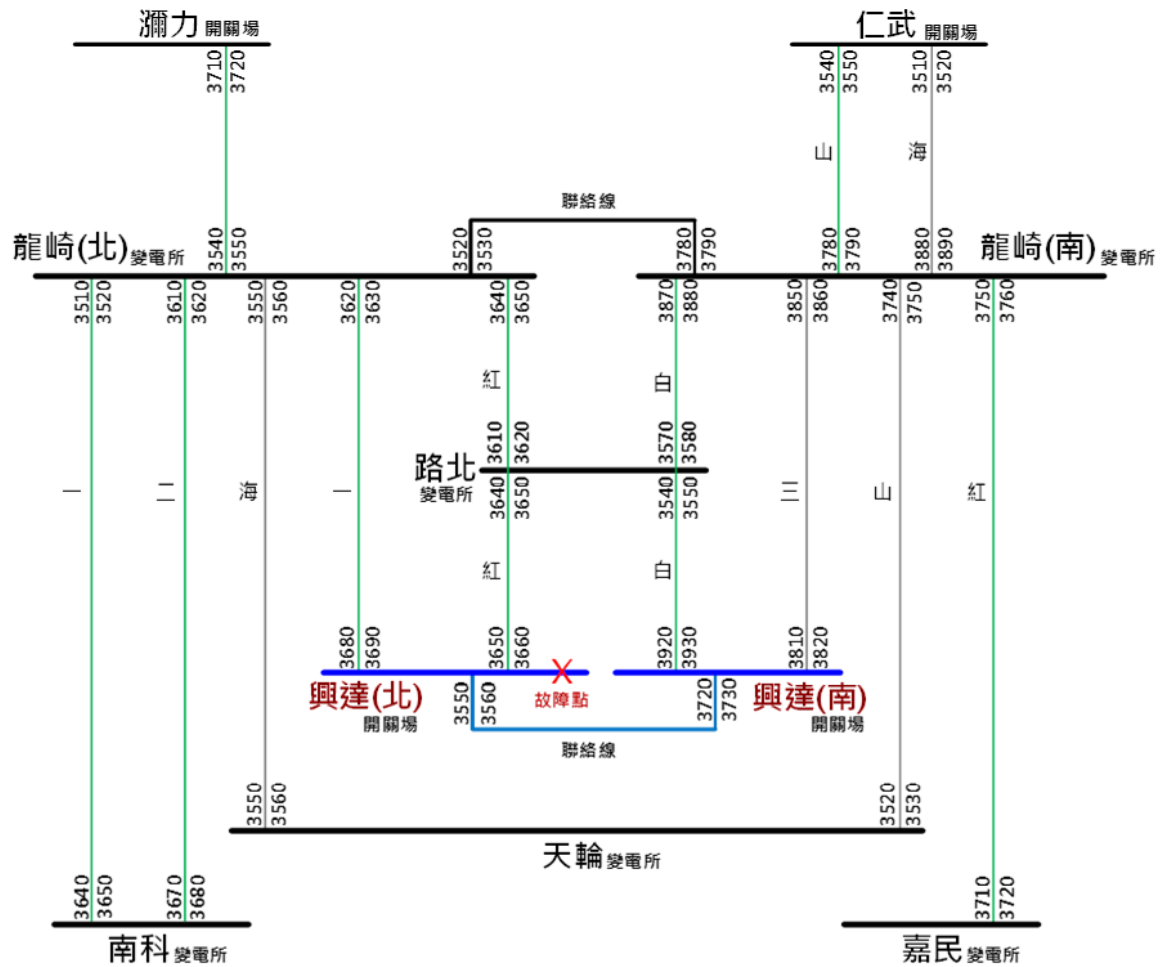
瀰力開關場
3710 3720

仁武開關場
3540 3550
3510 3520
山
海

聯絡線

龍崎(北)變電所
3540 3550
3520 3530
3780 3790
3780 3790
3880 3890
龍崎(南)變電所

3510 3520
3610 3620
3550 3560
3620 3630
3640 3650
3870 3880
3850 3860
3740 3750
3750 3760

紅
白

3610 3620
3570 3580
路北變電所
3640 3650
3540 3550

一
二
海
一
三
山
紅

紅
白

3680 3690
3650 3660
3920 3930
3810 3820

興達(北)開關場
3550 3560
故障點
3720 3730
興達(南)開關場

聯絡線

3550 3560
3520 3530

天輪變電所

3640 3650
3670 3680
3710 3720

南科變電所
嘉民變電所